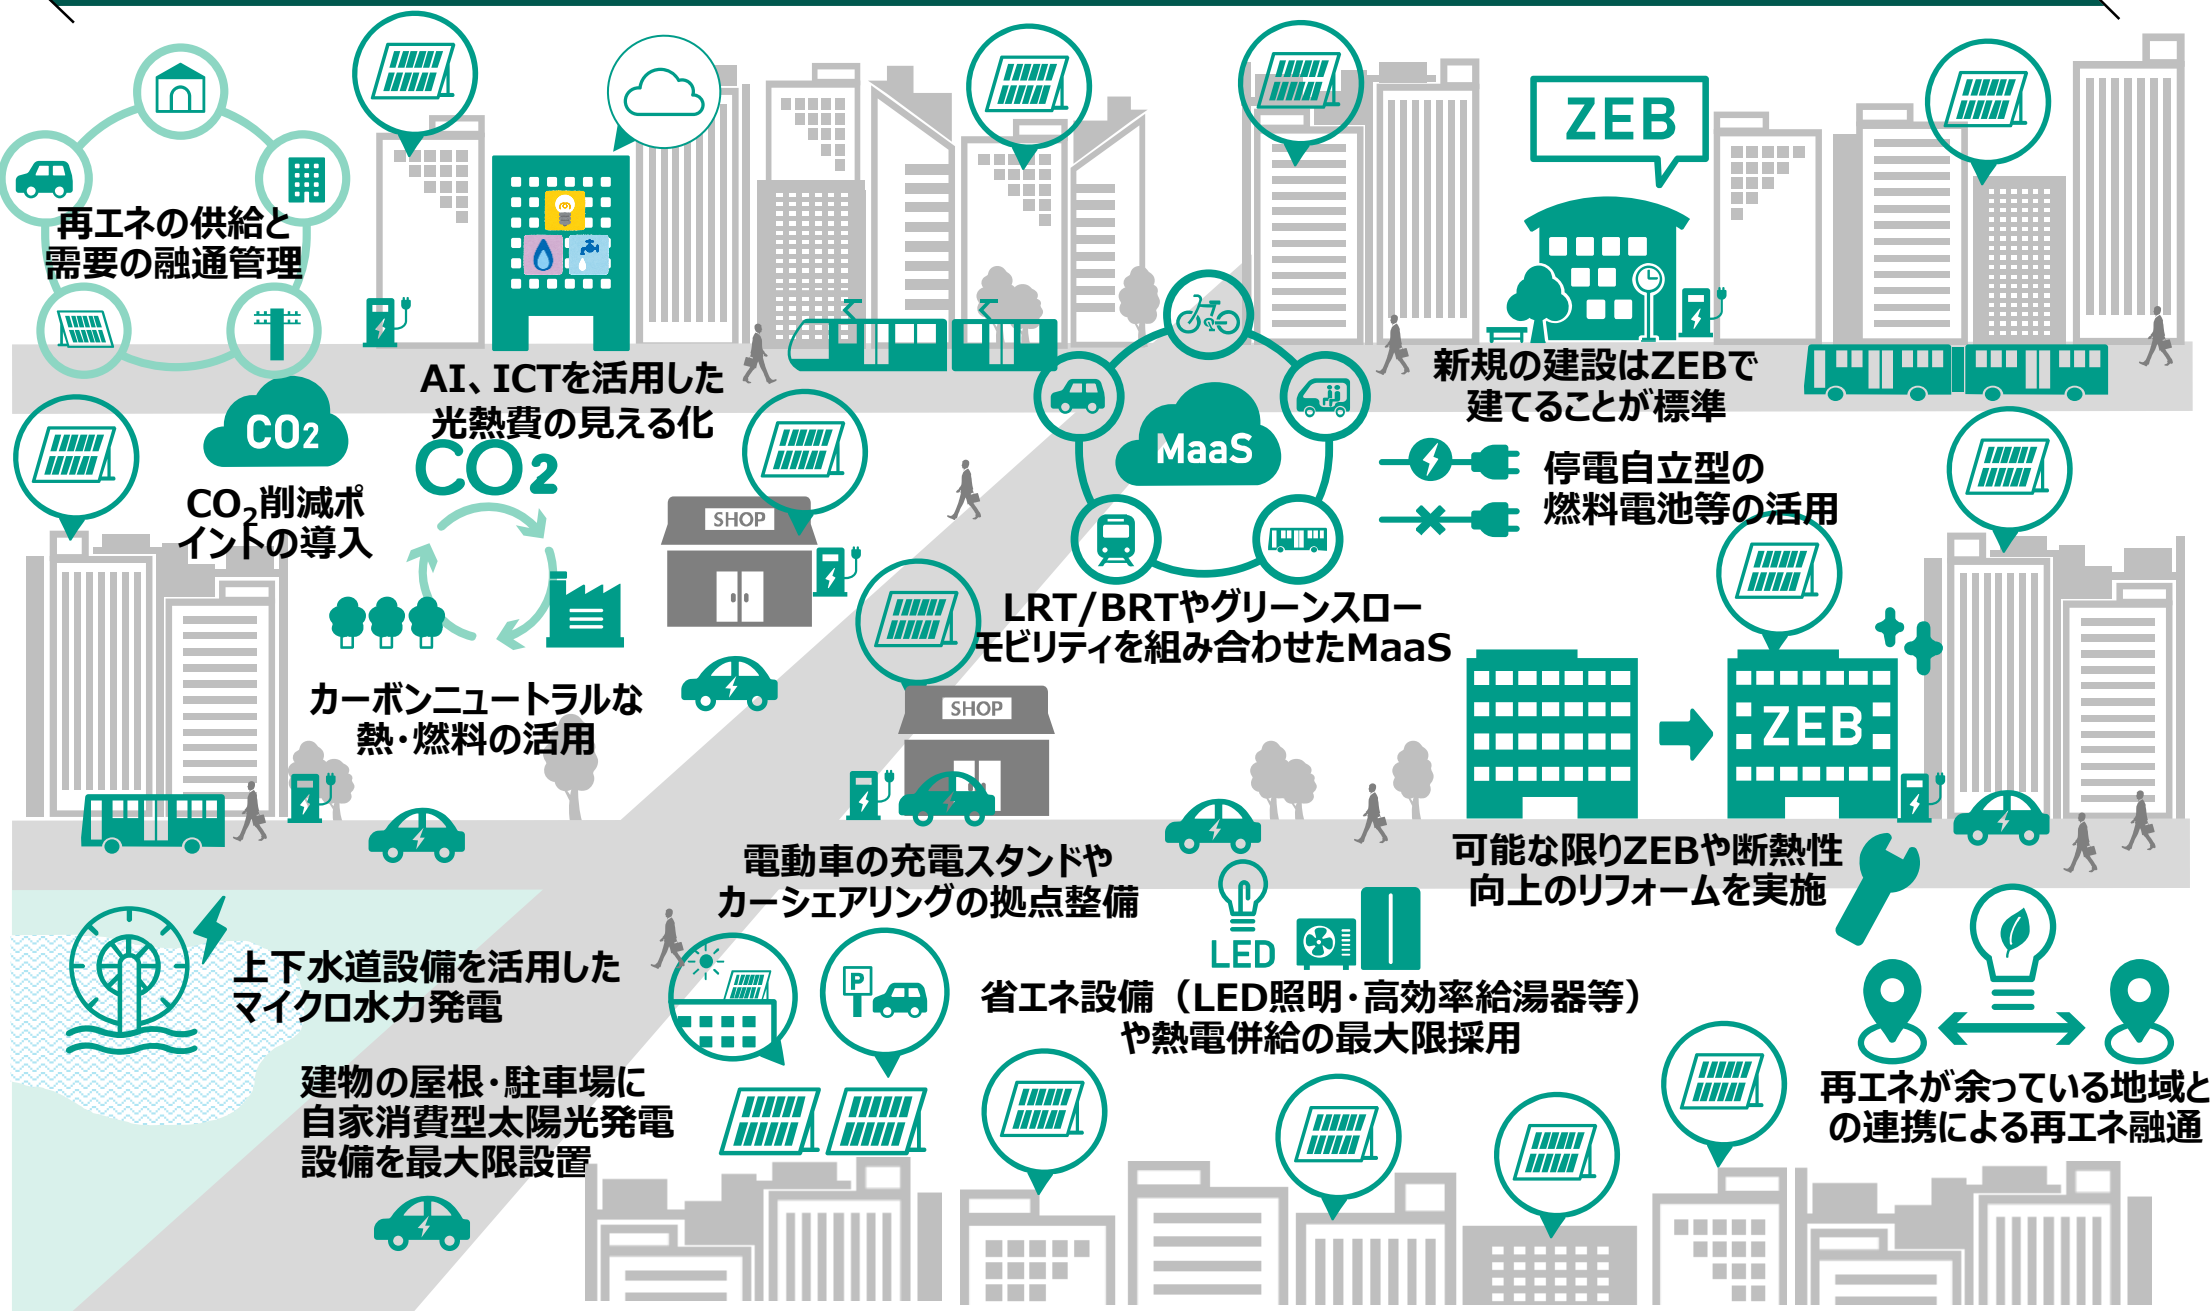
再エネの供給と需要の融通管理

ZEB

AI、ICTを活用した光熱費の見える化

新規の建設はZEBで建てることが標準

$CO_2$

$CO_2$削減ポイントの導入

$CO_2$

SHOP

MaaS

停電自立型の燃料電池等の活用

LRT/BRTやグリーンスローモビリティを組み合わせたMaaS

カーボンニュートラルな熱・燃料の活用

SHOP

ZEB

電動車の充電スタンドやカーシェアリングの拠点整備

可能な限りZEBや断熱性向上のリフォームを実施

LED

上下水道設備を活用したマイクロ水力発電

P

省エネ設備（LED照明・高効率給湯器等）や熱電併給の最大限採用

建物の屋根・駐車場に自家消費型太陽光発電設備を最大限設置

再エネが余っている地域との連携による再エネ融通